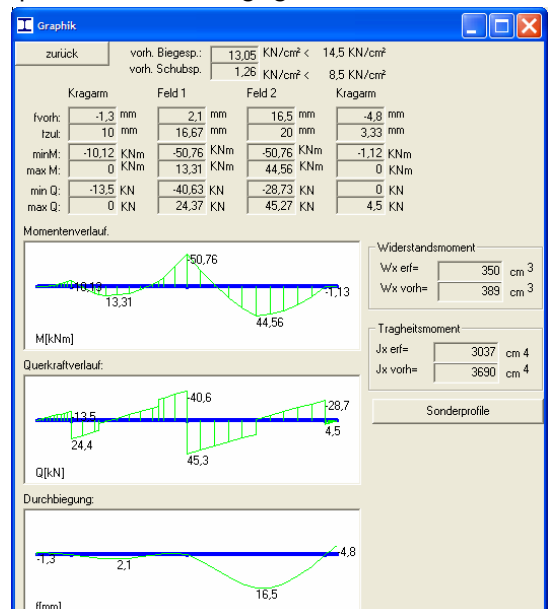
Graphik

zurück

vorh. Biegesp.: 13,05 KN/cm² < 14,5 KN/cm²
vorh. Schubsp. 1,26 KN/cm² < 8,5 KN/cm²

| | Kragarm | Feld 1 | Feld 2 | Kragarm |
|---|---|---|---|---|
| fvorh: | -1,3 mm | 2,1 mm | 16,5 mm | -4,8 mm |
| fzul: | 10 mm | 16,67 mm | 20 mm | 3,33 mm |
| minM: | -10,12 KNm | -50,76 KNm | -50,76 KNm | -1,12 KNm |
| max M: | 0 KNm | 13,31 KNm | 44,56 KNm | 0 KNm |
| min Q: | -13,5 KN | -40,63 KN | -28,73 KN | 0 KN |
| max Q: | 0 KN | 24,37 KN | 45,27 KN | 4,5 KN |

Momentenverlauf.

-50,76
-10,12
13,31
-1,13
44,56
M[kNm]

Widerstandsmoment
Wx erf= 350 cm 3
Wx vorh= 389 cm 3

Tragheitsmoment
Jx erf= 3037 cm 4
Jx vorh= 3690 cm 4

Sonderprofile

Querkraftverlauf:

-40,6
-28,7
-13,5
24,4
4,5
45,3
Q[kN]

Durchbiegung:

4,8
-1,3
2,1
16,5
f[mm]